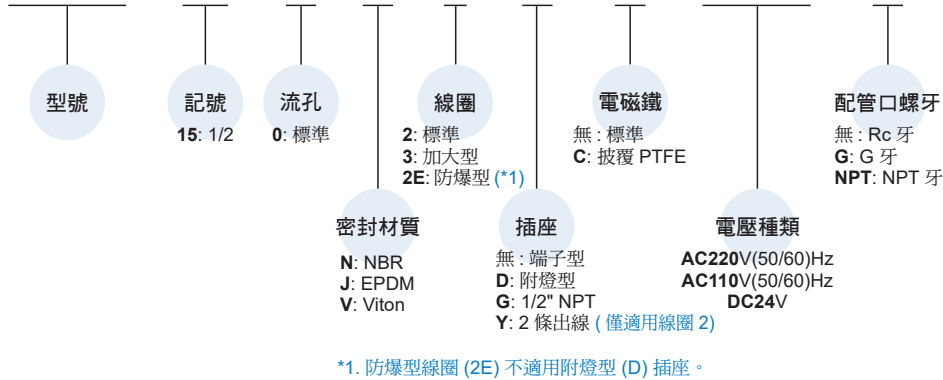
型號

記號
15: 1/2

流孔
0: 標準

線圈
2: 標準
3: 加大型
2E: 防爆型 (*1)

電磁鐵
無 : 標準
C: 披覆 PTFE

配管口螺牙
無 : Rc 牙
G: G 牙
NPT: NPT 牙

密封材質
N: NBR
J: EPDM
V: Viton

插座
無 : 端子型
D: 附燈型
G: 1/2" NPT
Y: 2 條出線 ( 僅適用線圈 2)

電壓種類
AC220V(50/60)Hz
AC110V(50/60)Hz
DC24V

*1. 防爆型線圈 (2E) 不適用附燈型 (D) 插座。